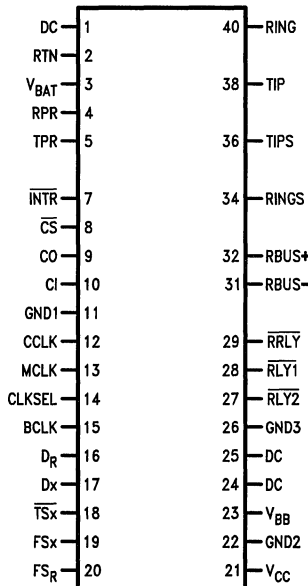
DC 1
RTN 2
$V_{BAT}$ 3
RPR 4
TPR 5
$\overline{INTR}$ 7
$\overline{CS}$ 8
CO 9
CI 10
GND1 11
CCLK 12
MCLK 13
CLKSEL 14
BCLK 15
$D_R$ 16
Dx 17
$\overline{TSx}$ 18
FSx 19
$FS_R$ 20

40 RING
38 TIP
36 TIPS
34 RINGS
32 RBUS+
31 RBUS-
29 $\overline{RRLY}$
28 $\overline{RLY1}$
27 $\overline{RLY2}$
26 GND3
25 DC
24 DC
23 $V_{BB}$
22 GND2
21 $V_{CC}$